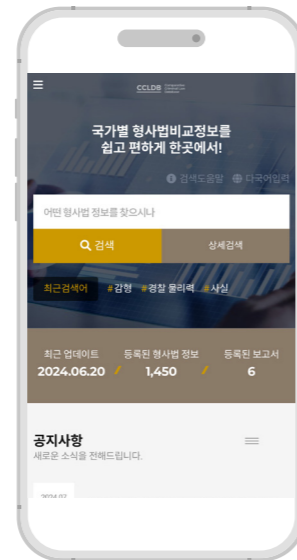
CCLDB

국가별 형사법비교정보를 쉽고 편하게 한곳에서!

검색도움말 다국어입력

어떤 형사법 정보를 찾으시나

검색

상세검색

최근검색어 #강형 #경찰 물리력 #사실

최근 업데이트
2024.06.20

등록된 형사법 정보
1,450

등록된 보고서
6

공지사항
새로운 소식을 전해드립니다.

2024.07